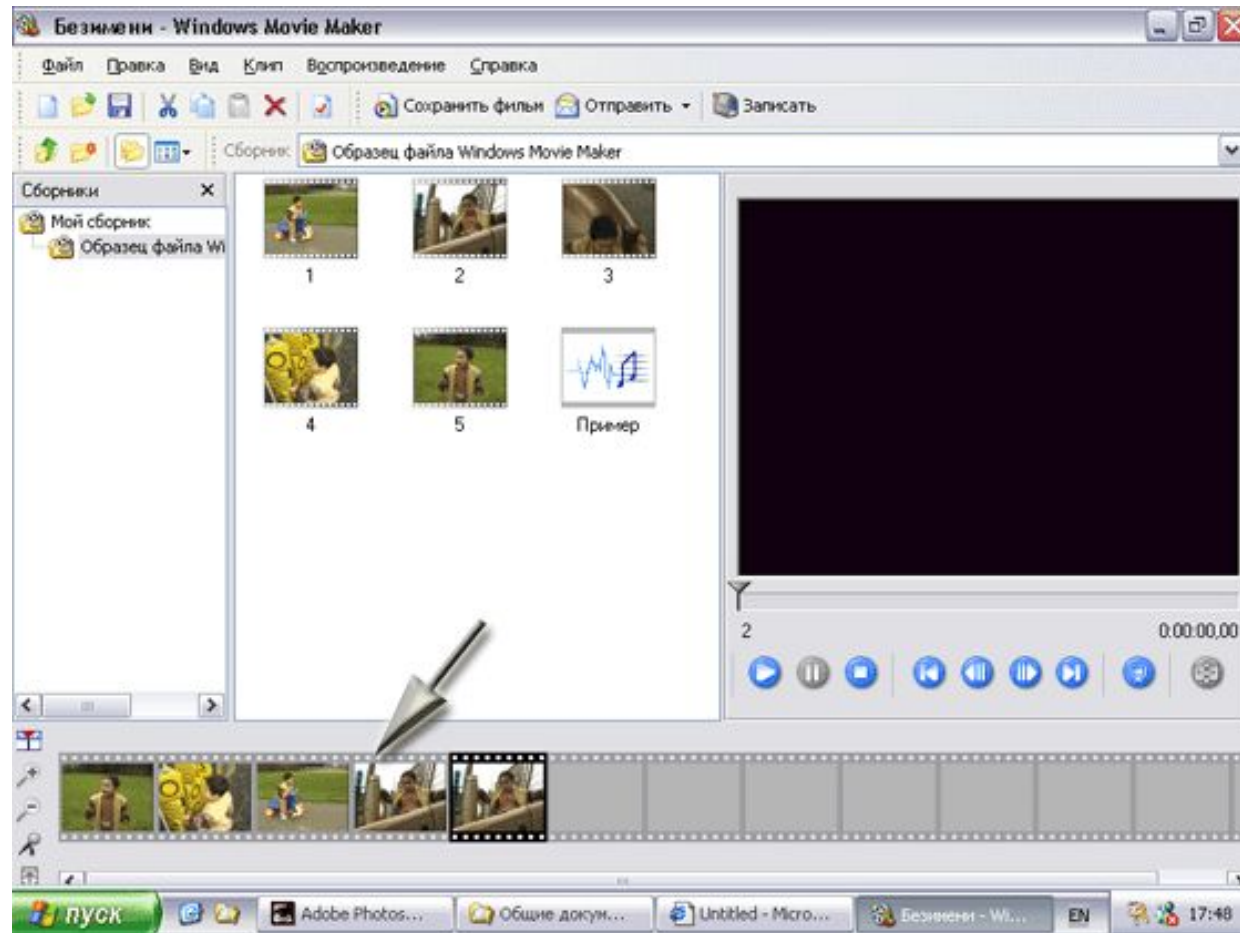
Безымени - Windows Movie Maker

Файл Правка Вид Клип Воспроизведение Справка

Сохранить фильм Отправить Записать

Сборник: Образец файла Windows Movie Maker

Сборники

Мой сборник
Образец файла Wi

1 2 3

4 5 Пример

2

0:00:00,00

пуск Adobe Photos... Общие докум... Untitled - Micro... Безымени - Wi... EN 17:48